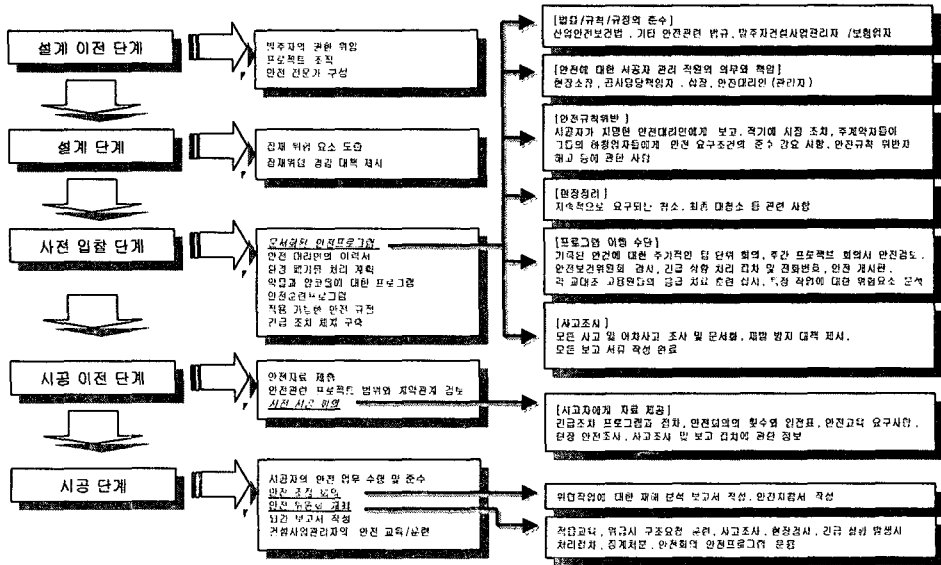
설계 이전 단계

발주자의 권한 위임
프로젝트 조직
안전 전문가 구성

설계 단계

잠재 위험 요소 도출
잠재위험 경감 대책 제시

사전 입찰 단계

문서화된 안전프로그램
안전 대리인의 이력서
잠정 폐기물 처리 계획
약물과 알코올에 대한 프로그램
안전교육프로그램
적용 가능한 안전 규정
긴급 조치 체계 구축

시공 이전 단계

안전자료 제출
안전관련 프로젝트 범위와 계약관계 검토
사전 시공 회의

시공 단계

시공자의 안전 업무 수행 및 준수
안전 조정 회의
안전 위원회 개최
되감 보고서 작성
건설사업관리자의 안전 교육/훈련

[법령/규칙/규정의 준수]
산업안전보건법, 기타 안전관련 법규, 발주자건설사업관리자 /보험회사

[안전에 대한 시공자 관리 직원의 의무와 책임]
현장소장, 공사담당책임자, 십장, 안전대리인 (관리자)

[안전규칙위반]
시공자가 지명한 안전대리인에게 보고, 적기에 시정 조치, 주계약자들이 그들의 하청업자들에게 안전 요구조건의 준수 강요 사항, 안전규칙 위반자 해고 등에 관한 사항

[현장정리]
지속적으로 요구되는 청소, 최종 대청소 등 관련 사항

[프로그램 이행 수단]
기적인 안건에 대한 주기적인 팀 단위 회의, 주간 프로젝트 회의시 안전검토, 안전보건위원회 점사, 긴급 상황 처리 절차 및 전화번호, 안전 게시판, 각 교대조 고용원들의 응급 처치 훈련 실시, 특정 작업에 대한 위험요소 분석

[사고조사]
모든 사고 및 아차사고 조사 및 문서화, 재발 방지 대책 제시, 모든 보고 서류 작성 완료

[시공자에게 자료 제공]
긴급조치 프로그램과 절차, 안전회의의 횟수와 일정표, 안전교육 요구사항, 현장 안전조사, 사고조사 및 보고 절차에 관한 정보

위험작업에 대한 재해 분석 보고서 작성, 안전지침서 작성

작업교육, 응급시 구조요령 훈련, 사고조사, 현장점검, 긴급 설비 발생시 처리절차, 징계처분, 안전회의 안전프로그램 운용